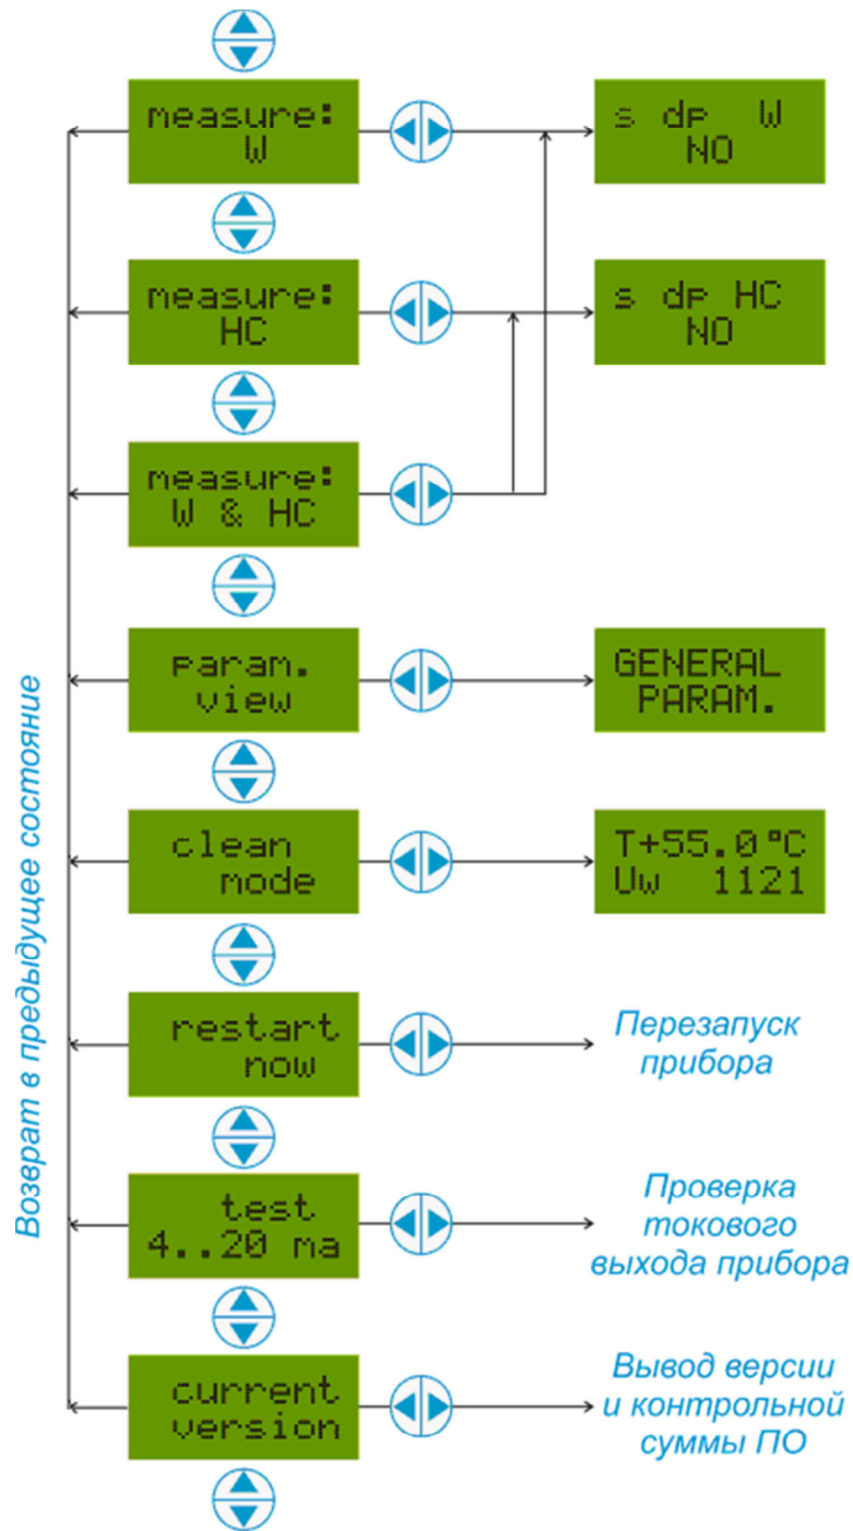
Возврат в предыдущее состояние

measure:
W

s dp W
NO

measure:
HC

s dp HC
NO

measure:
W & HC

param.
view

GENERAL
PARAM.

clean
mode

T+55.0°C
Uw 1121

restart
now

Перезапуск прибора

test
4..20 ma

Проверка токового выхода прибора

current
version

Вывод версии и контрольной суммы ПО